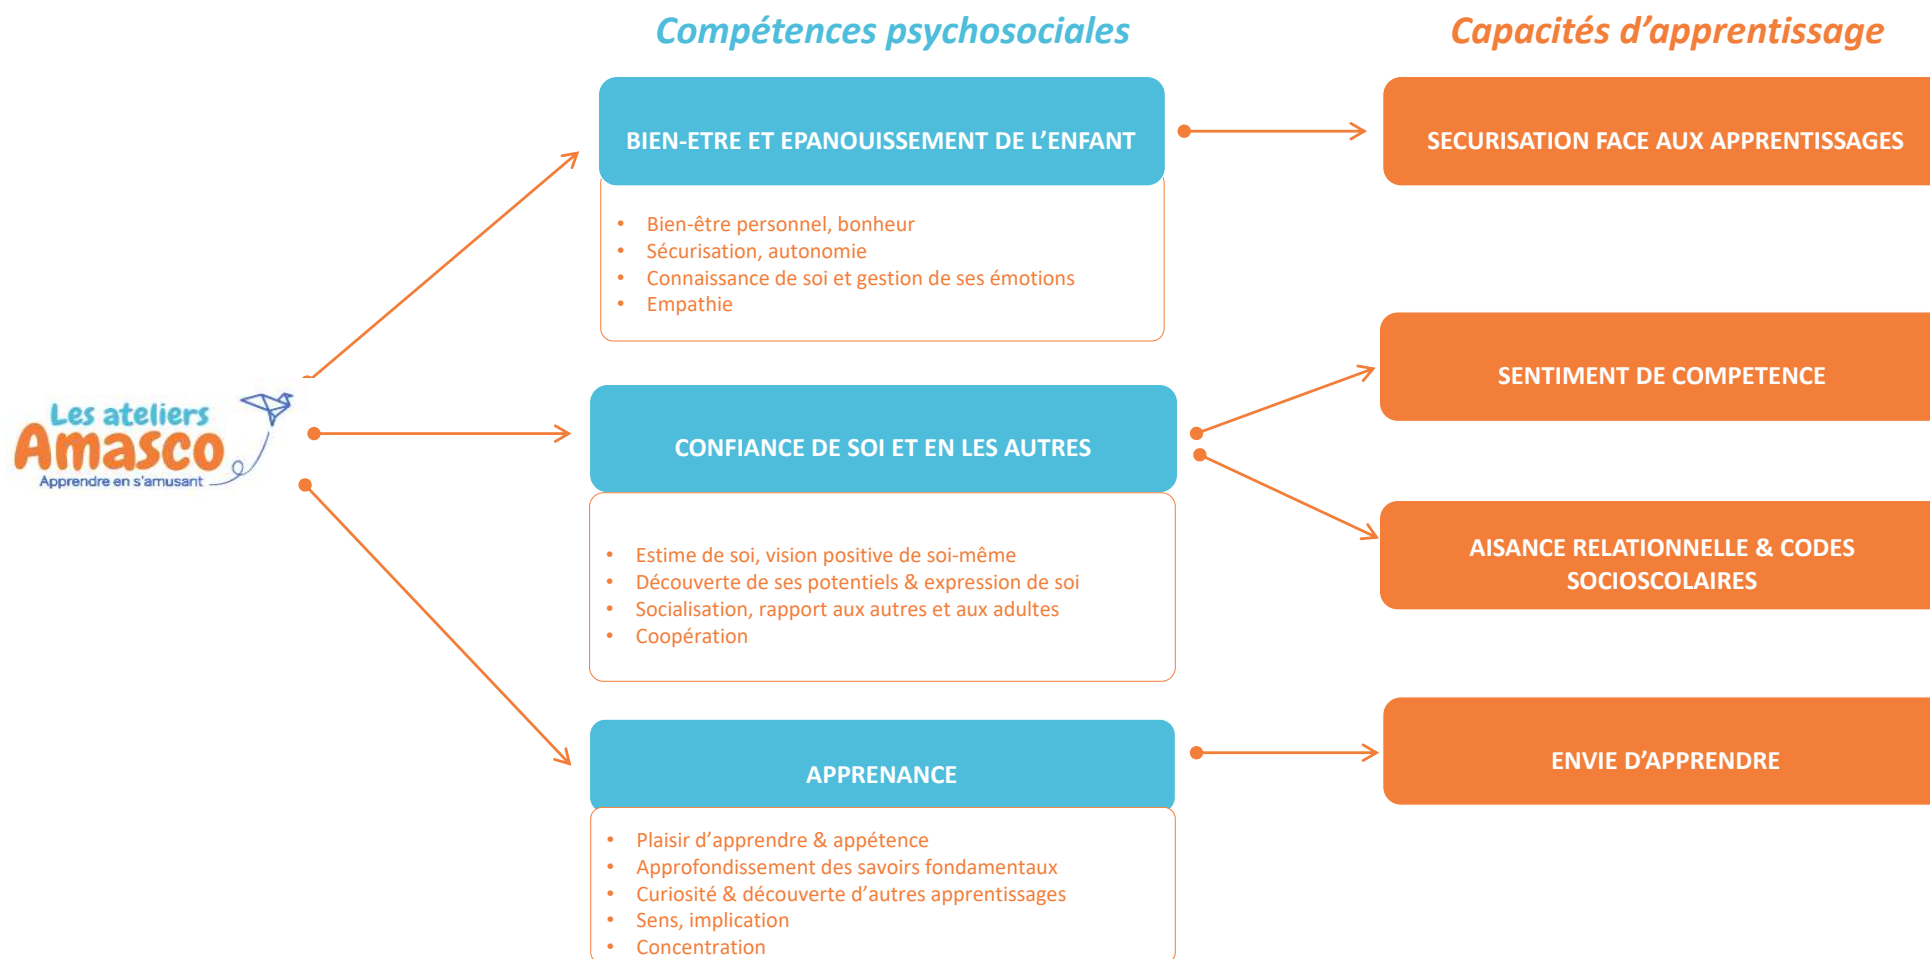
Les ateliers Amasco
Apprendre en s'amusant

Compétences psychosociales

BIEN-ETRE ET EPANOUISSEMENT DE L'ENFANT

- Bien-être personnel, bonheur
- Sécurisation, autonomie
- Connaissance de soi et gestion de ses émotions
- Empathie

CONFIANCE DE SOI ET EN LES AUTRES

- Estime de soi, vision positive de soi-même
- Découverte de ses potentiels & expression de soi
- Socialisation, rapport aux autres et aux adultes
- Coopération

APPRENANCE

- Plaisir d'apprendre & appétence
- Approfondissement des savoirs fondamentaux
- Curiosité & découverte d'autres apprentissages
- Sens, implication
- Concentration

Capacités d'apprentissage

SECURISATION FACE AUX APPRENTISSAGES

SENTIMENT DE COMPETENCE

AISANCE RELATIONNELLE & CODES SOCIOSCOLAIRES

ENVIE D'APPRENDRE